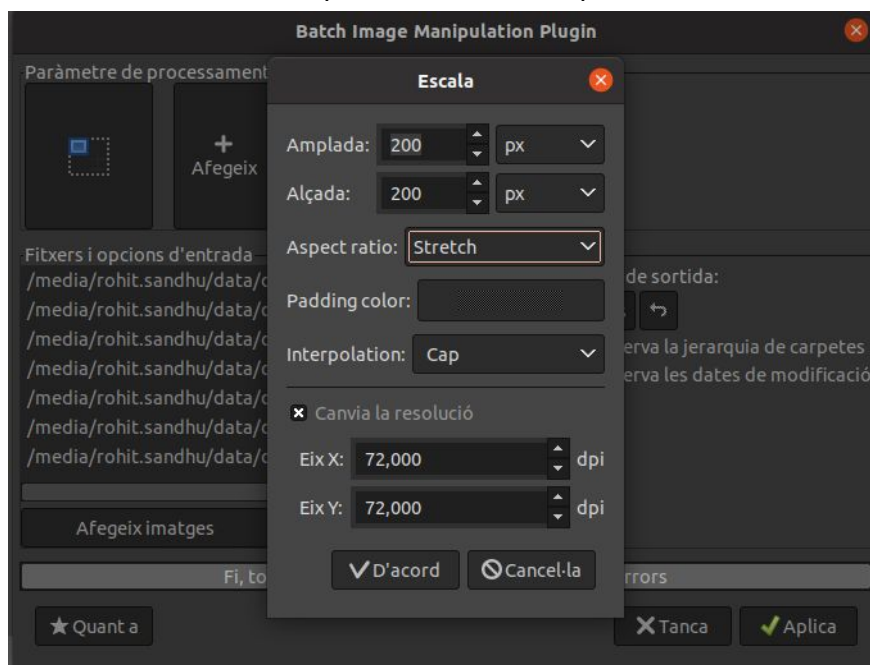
Batch Image Manipulation Plugin

Paràmetre de processament

Afegeix

Fitxers i opcions d'entrada
/media/rohit.sandhu/data/c
/media/rohit.sandhu/data/c
/media/rohit.sandhu/data/c
/media/rohit.sandhu/data/c
/media/rohit.sandhu/data/c
/media/rohit.sandhu/data/c
/media/rohit.sandhu/data/c

Afegeix imatges

Fi, to

de sortida:
erva la jerarquia de carpetes
erva les dates de modificació

rrors

Escala

Amplada: 200 px
Alçada: 200 px
Aspect ratio: Stretch
Padding color:
Interpolation: Cap
Canvia la resolució
Eix X: 72,000 dpi
Eix Y: 72,000 dpi

D'acord
Cancel·la

Quant a
Tanca
Aplica